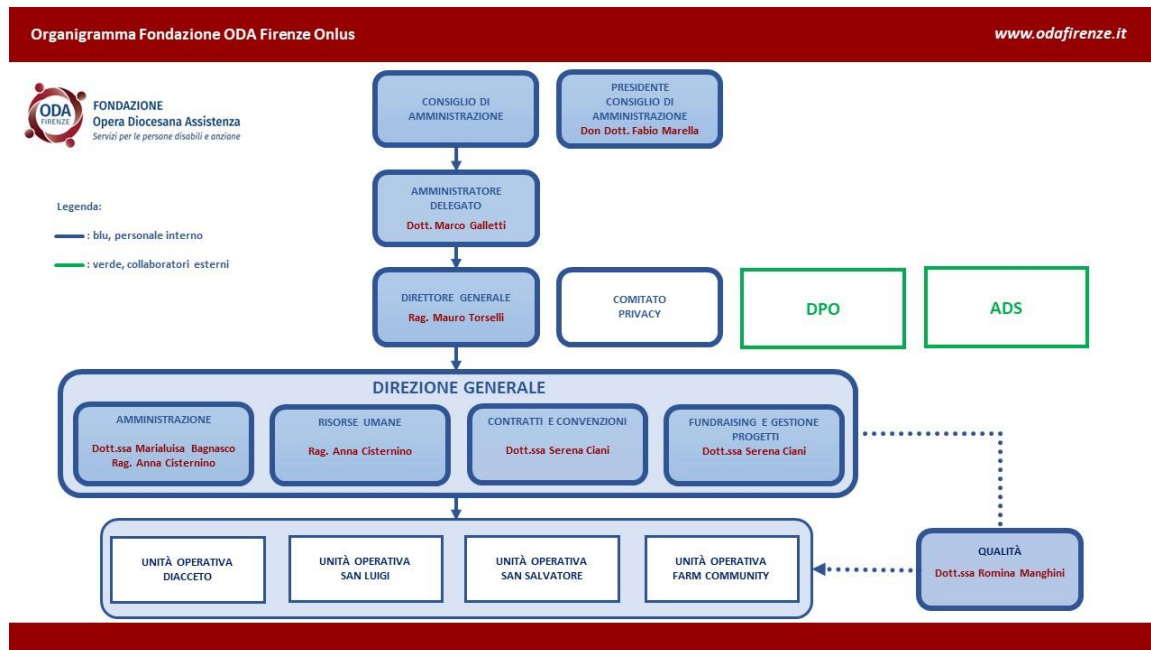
Organigramma Fondazione ODA Firenze Onlus

www.odafirenze.it

ODA FIRENZE

FONDAZIONE
Opera Diocesana Assistenza
Servizi per le persone disabili e anziane

Legenda:
: blu, personale interno
: verde, collaboratori esterni

CONSIGLIO DI AMMINISTRAZIONE

PRESIDENTE CONSIGLIO DI AMMINISTRAZIONE
Don Dott. Fabio Marella

AMMINISTRATORE DELEGATO
Dott. Marco Galletti

DIRETTORE GENERALE
Rag. Mauro Torselli

COMITATO PRIVACY

DPO

ADS

DIREZIONE GENERALE

AMMINISTRAZIONE
Dott.ssa Marialuisa Bagnasco
Rag. Anna Cisternino

RISORSE UMANE
Rag. Anna Cisternino

CONTRATTI E CONVENZIONI
Dott.ssa Serena Ciani

FUNDRAISING E GESTIONE PROGETTI
Dott.ssa Serena Ciani

UNITÀ OPERATIVA DIACCETO

UNITÀ OPERATIVA SAN LUIGI

UNITÀ OPERATIVA SAN SALVATORE

UNITÀ OPERATIVA FARM COMMUNITY

QUALITÀ
Dott.ssa Romina Manghini